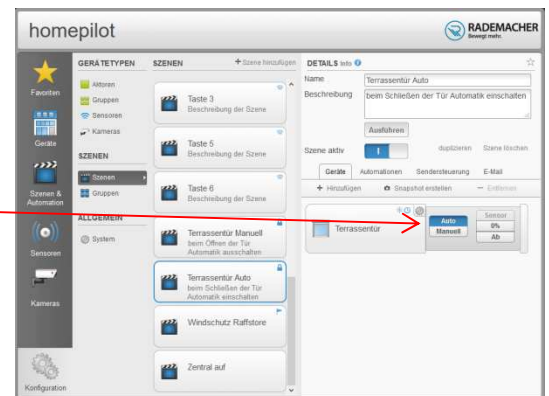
homepilot

RADEMACHER
Bewegt mehr.

Favoriten

Geräte

Szenen & Automation

Sensoren

Kameras

Konfiguration

GERÄTETYPEN
Aktoren
Gruppen
Sensoren
Kameras

SZENEN
Szenen
Gruppen

ALLGEMEIN
System

SZENEN
+ Szene hinzufügen

Taste 3
Beschreibung der Szene

Taste 5
Beschreibung der Szene

Taste 6
Beschreibung der Szene

Terrassentür Manuell
beim Öffnen der Tür Automatik ausschalten

Terrassentür Auto
beim Schließen der Tür Automatik einschalten

Windschutz Raffstore

Zentral auf

DETAILS Info

Name
Terrassentür Auto

Beschreibung
beim Schließen der Tür Automatik einschalten

Ausführen

Szene aktiv
duplizieren
Szene löschen

Geräte
Automationen
Sendersteuerung
E-Mail

+ Hinzufügen
Snapshot erstellen
— Entfernen

Terrassentür

Auto
Manuell

Sensor
0%
Ab